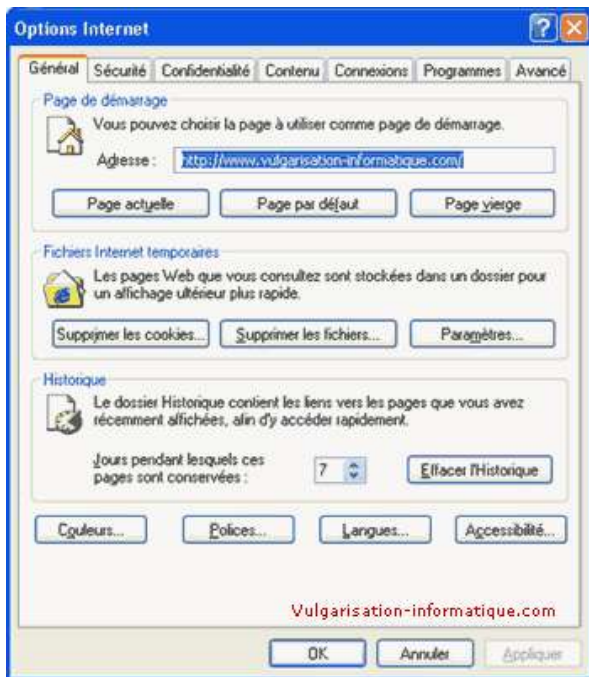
Options Internet

Général | Sécurité | Confidentialité | Contenu | Connexions | Programmes | Avancé

Page de démarrage

Vous pouvez choisir la page à utiliser comme page de démarrage.

Adresse : http://www.vulgarisation-informatique.com/

Page actuelle | Page par défaut | Page vierge

Fichiers Internet temporaires

Les pages Web que vous consultez sont stockées dans un dossier pour un affichage ultérieur plus rapide.

Supprimer les cookies... | Supprimer les fichiers... | Paramètres...

Historique

Le dossier Historique contient les liens vers les pages que vous avez récemment affichées, afin d'y accéder rapidement.

Jours pendant lesquels ces pages sont conservées : 7

Effacer l'Historique

Couleurs... | Polices... | Langues... | Accessibilité...

Vulgarisation-informatique.com

OK | Annuler | Appliquer